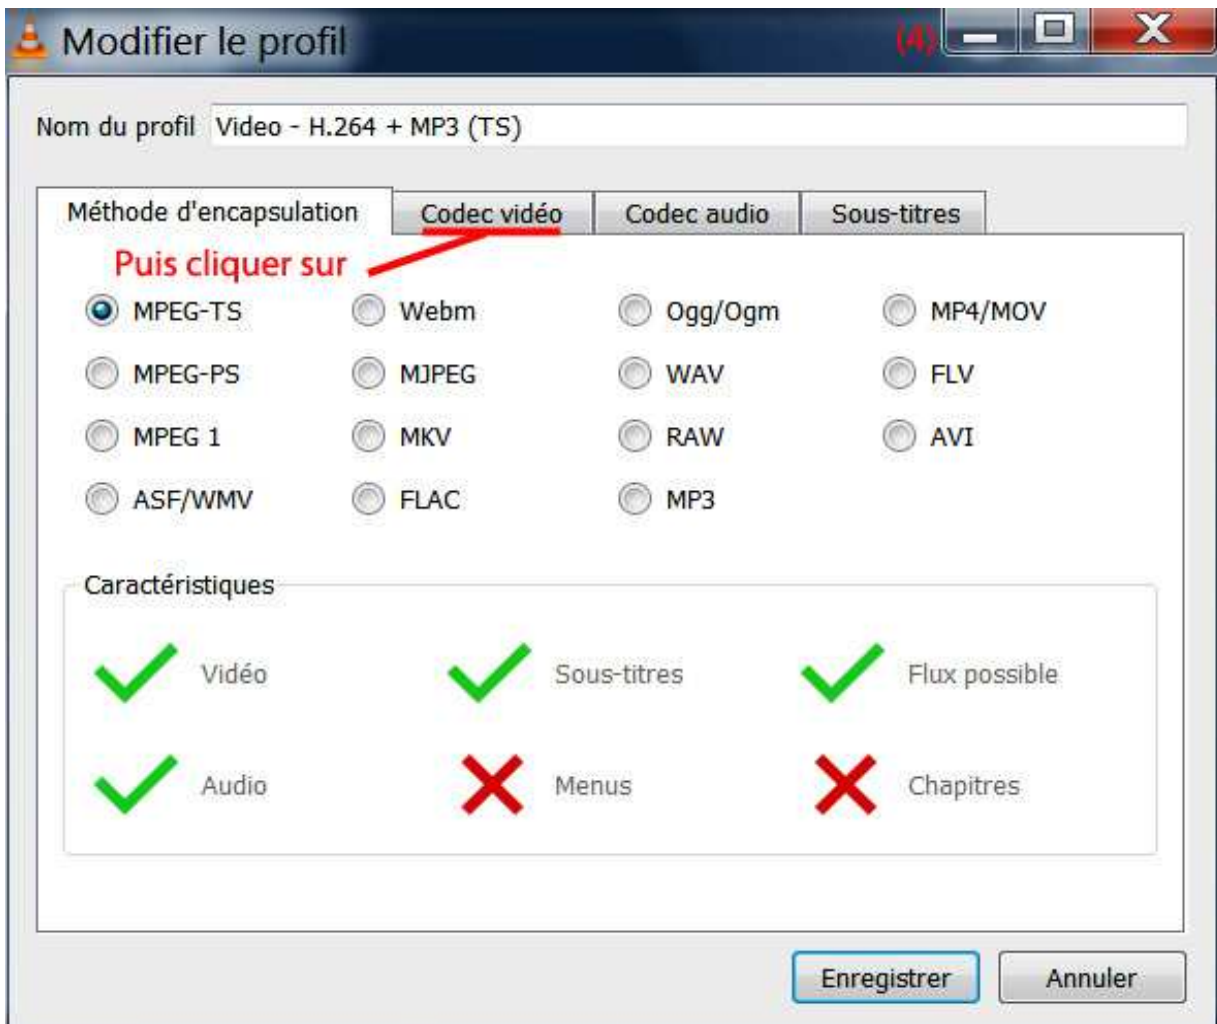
Modifier le profil

(4)

Nom du profil Video - H.264 + MP3 (TS)

Méthode d'encapsulation | Codec vidéo | Codec audio | Sous-titres

Puis cliquer sur

MPEG-TS
Webm
Ogg/Ogm
MP4/MOV
MPEG-PS
MJPEG
WAV
FLV
MPEG 1
MKV
RAW
AVI
ASF/WMV
FLAC
MP3

Caractéristiques

Vidéo
Sous-titres
Flux possible
Audio
Menus
Chapitres

Enregistrer
Annuler